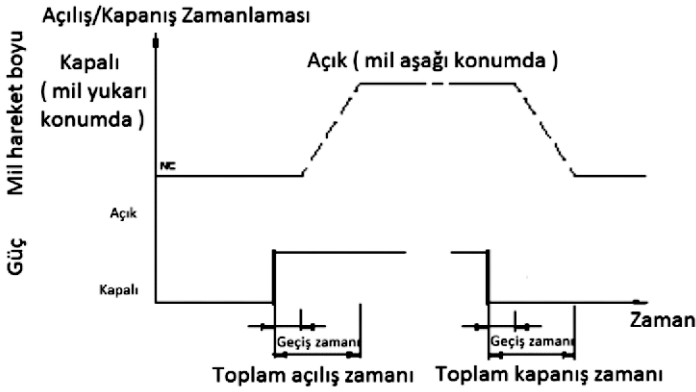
Açılış/Kapanış Zamanlaması

Mil hareket boyu

Kapalı ( mil yukarı konumda )

Açık ( mil aşağı konumda )

NC

Güç

Açık

Kapalı

Zaman

Geçiş zamanı

Geçiş zamanı

Toplam açılış zamanı

Toplam kapanış zamanı